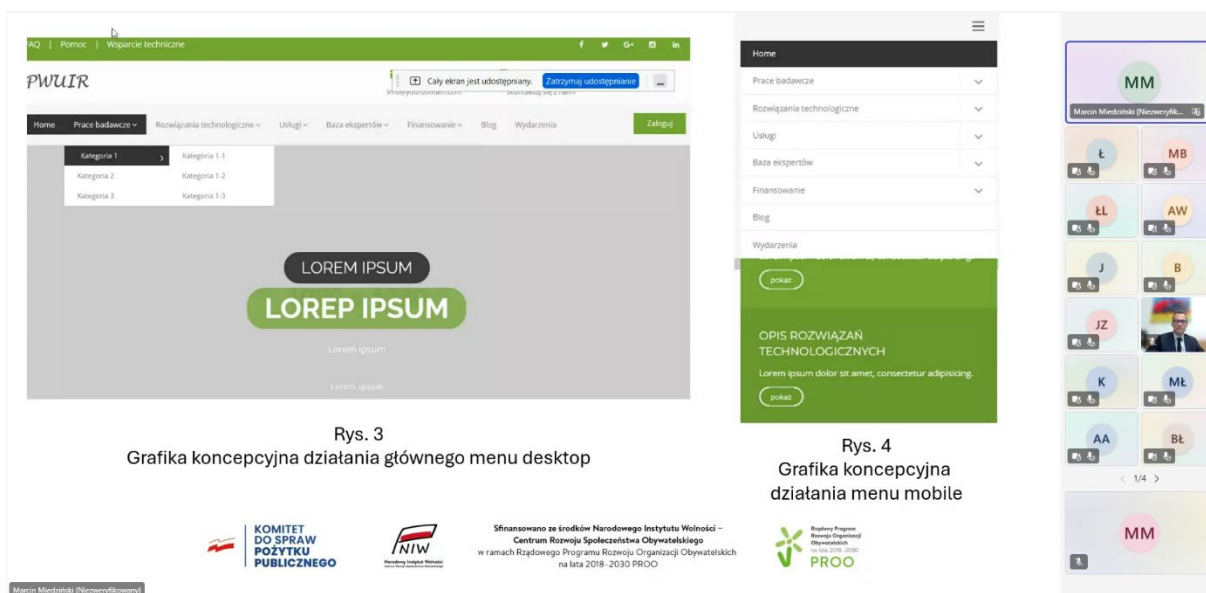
AQ | Pomoc | Wsparcie techniczne

PWUIR

Cały ekran jest udostępniany. Zatrzymaj udostępnianie

info@yourdomain.com skontaktuj się z nami

Home Prace badawcze Rozwiązania technologiczne Usługi Baza ekspertów Finansowanie Blog Wydarzenia Zaloguj

Kategoria 1 Kategoria 1-1
Kategoria 2 Kategoria 1-2
Kategoria 3 Kategoria 1-3

LOREM IPSUM

LOREP IPSUM

Lorem ipsum

Lorem ipsum

Rys. 3
Grafika koncepcyjna działania głównego menu desktop

Home
Prace badawcze
Rozwiązania technologiczne
Usługi
Baza ekspertów
Finansowanie
Blog
Wydarzenia

pokaż

OPIS ROZWIĄZAŃ TECHNOLOGICZNYCH

Lorem ipsum dolor sit amet, consectetur adipisicing.

pokaż

Rys. 4
Grafika koncepcyjna działania menu mobile

MM
Marcin Miedziński (Niezweryfik...
Ł MB
ŁL AW
J B
JZ
K MŁ
AA BŁ
1/4
MM

KOMITET DO SPRAW POŻYTKU PUBLICZNEGO

NIW Narodowy Instytut Wolności

Sfinansowano ze środków Narodowego Instytutu Wolności – Centrum Rozwoju Społeczeństwa Obywatelskiego w ramach Rządowego Programu Rozwoju Organizacji Obywatelskich na lata 2018–2030 PROO

Rządowy Program Rozwoju Organizacji Obywatelskich na lata 2018-2030 PROO

Marcin Miedziński (Niezweryfikowany)